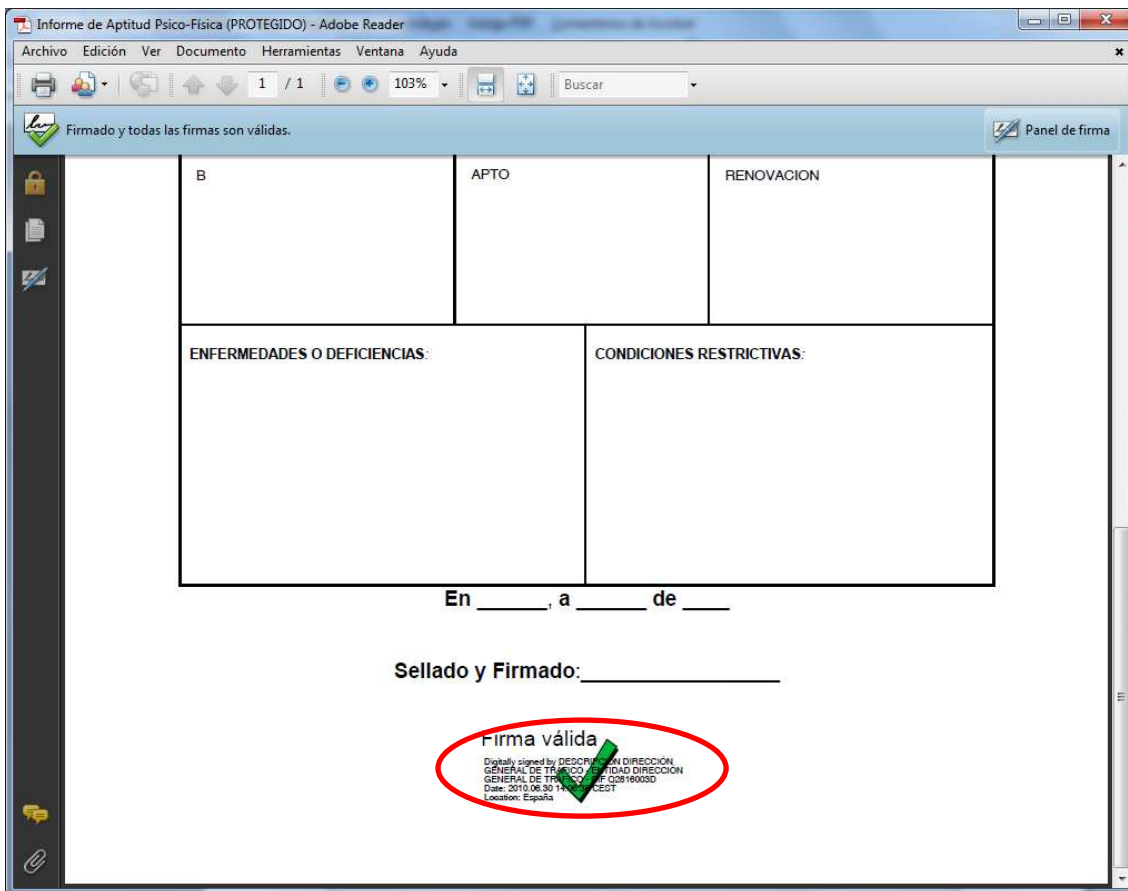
Informe de Aptitud Psico-Física (PROTEGIDO) - Adobe Reader

Archivo Edición Ver Documento Herramientas Ventana Ayuda

1 / 1 103% Buscar

Firmado y todas las firmas son válidas.

Panel de firma

| B | APTO | RENOVACION |
|---|---|---|

| ENFERMEDADES O DEFICIENCIAS: | CONDICIONES RESTRICTIVAS: |
|---|---|

En ______, a ______ de ____

Sellado y Firmado:________________

Firma válida

Digitally signed by DESCRIPC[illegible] DIRECCIÓN GENERAL DE TR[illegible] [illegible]TIDAD DIRECCION GENERAL DE TR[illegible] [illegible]F Q2816003D
Date: 2010.06.30 1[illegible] CEST
Location: España